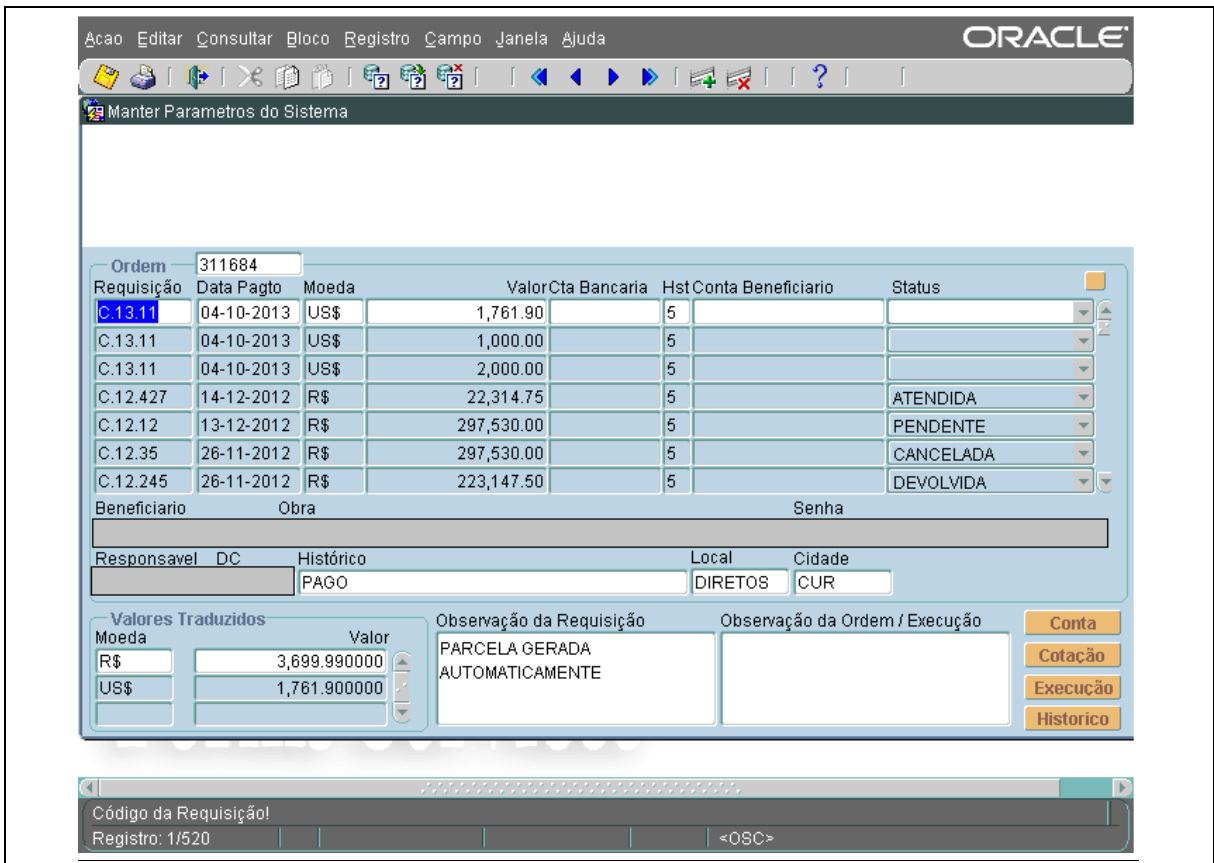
Acao Editar Consultar Bloco Registro Campo Janela Ajuda ORACLE

Manter Parametros do Sistema

Ordem 311684

| Requisição | Data Pagto | Moeda | Valor | Cta Bancaria | Hst | Conta Beneficiario | Status |
|---|---|---|---|---|---|---|---|
| C.13.11 | 04-10-2013 | US$ | 1,761.90 | | 5 | | |
| C.13.11 | 04-10-2013 | US$ | 1,000.00 | | 5 | | |
| C.13.11 | 04-10-2013 | US$ | 2,000.00 | | 5 | | |
| C.12.427 | 14-12-2012 | R$ | 22,314.75 | | 5 | | ATENDIDA |
| C.12.12 | 13-12-2012 | R$ | 297,530.00 | | 5 | | PENDENTE |
| C.12.35 | 26-11-2012 | R$ | 297,530.00 | | 5 | | CANCELADA |
| C.12.245 | 26-11-2012 | R$ | 223,147.50 | | 5 | | DEVOLVIDA |

Beneficiario Obra Senha

Responsavel DC Histórico Local Cidade
PAGO DIRETOS CUR

Valores Traduzidos
| Moeda | Valor |
|---|---|
| R$ | 3,699.990000 |
| US$ | 1,761.900000 |

Observação da Requisição
PARCELA GERADA AUTOMATICAMENTE

Observação da Ordem / Execução

Conta
Cotação
Execução
Historico

Código da Requisição!
Registro: 1/520 <OSC>